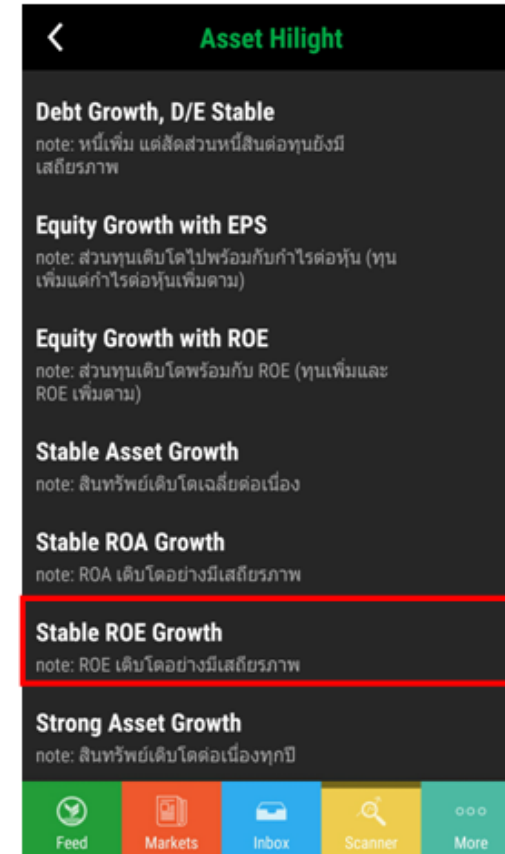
Asset Hilight

Debt Growth, D/E Stable
note: หนี้เพิ่ม แต่สัดส่วนหนี้สินต่อทุนยังมีเสถียรภาพ

Equity Growth with EPS
note: ส่วนทุนเติบโตไปพร้อมกับกำไรต่อหุ้น (ทุนเพิ่มแต่กำไรต่อหุ้นเพิ่มตาม)

Equity Growth with ROE
note: ส่วนทุนเติบโตพร้อมกับ ROE (ทุนเพิ่มและ ROE เพิ่มตาม)

Stable Asset Growth
note: สินทรัพย์เติบโตเฉลี่ยต่อเนื่อง

Stable ROA Growth
note: ROA เติบโตอย่างมีเสถียรภาพ

Stable ROE Growth
note: ROE เติบโตอย่างมีเสถียรภาพ

Strong Asset Growth
note: สินทรัพย์เติบโตต่อเนื่องทุกปี

Feed
Markets
Inbox
Scanner
More